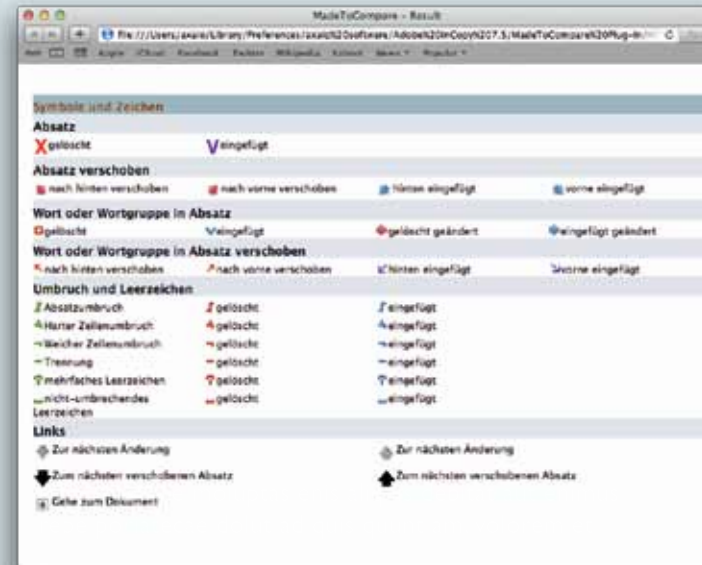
MadeToCompare - Result

file:///Users/axaro/Library/Preferences/axaio%20software/Adobe%20InCopy%20CS5.5/MadeToCompare%20Plug-In/ C

Apple iCloud Facebook Twitter Wikipedia Yahoo! News Popular

Symbole und Zeichen

Absatz

gelöscht eingefügt

Absatz verschoben

nach hinten verschoben nach vorne verschoben hinten eingefügt vorne eingefügt

Wort oder Wortgruppe in Absatz

gelöscht eingefügt gelöscht geändert eingefügt geändert

Wort oder Wortgruppe in Absatz verschoben

nach hinten verschoben nach vorne verschoben hinten eingefügt vorne eingefügt

Umbruch und Leerzeichen

Absatzumbruch gelöscht eingefügt

Harter Zeilenumbruch gelöscht eingefügt

Weicher Zeilenumbruch gelöscht eingefügt

Trennung gelöscht eingefügt

mehrfaches Leerzeichen gelöscht eingefügt

nicht-umbrechendes Leerzeichen gelöscht eingefügt

Links

Zur nächsten Änderung Zur nächsten Änderung

Zum nächsten verschobenen Absatz Zum nächsten verschobenen Absatz

Gehe zum Dokument